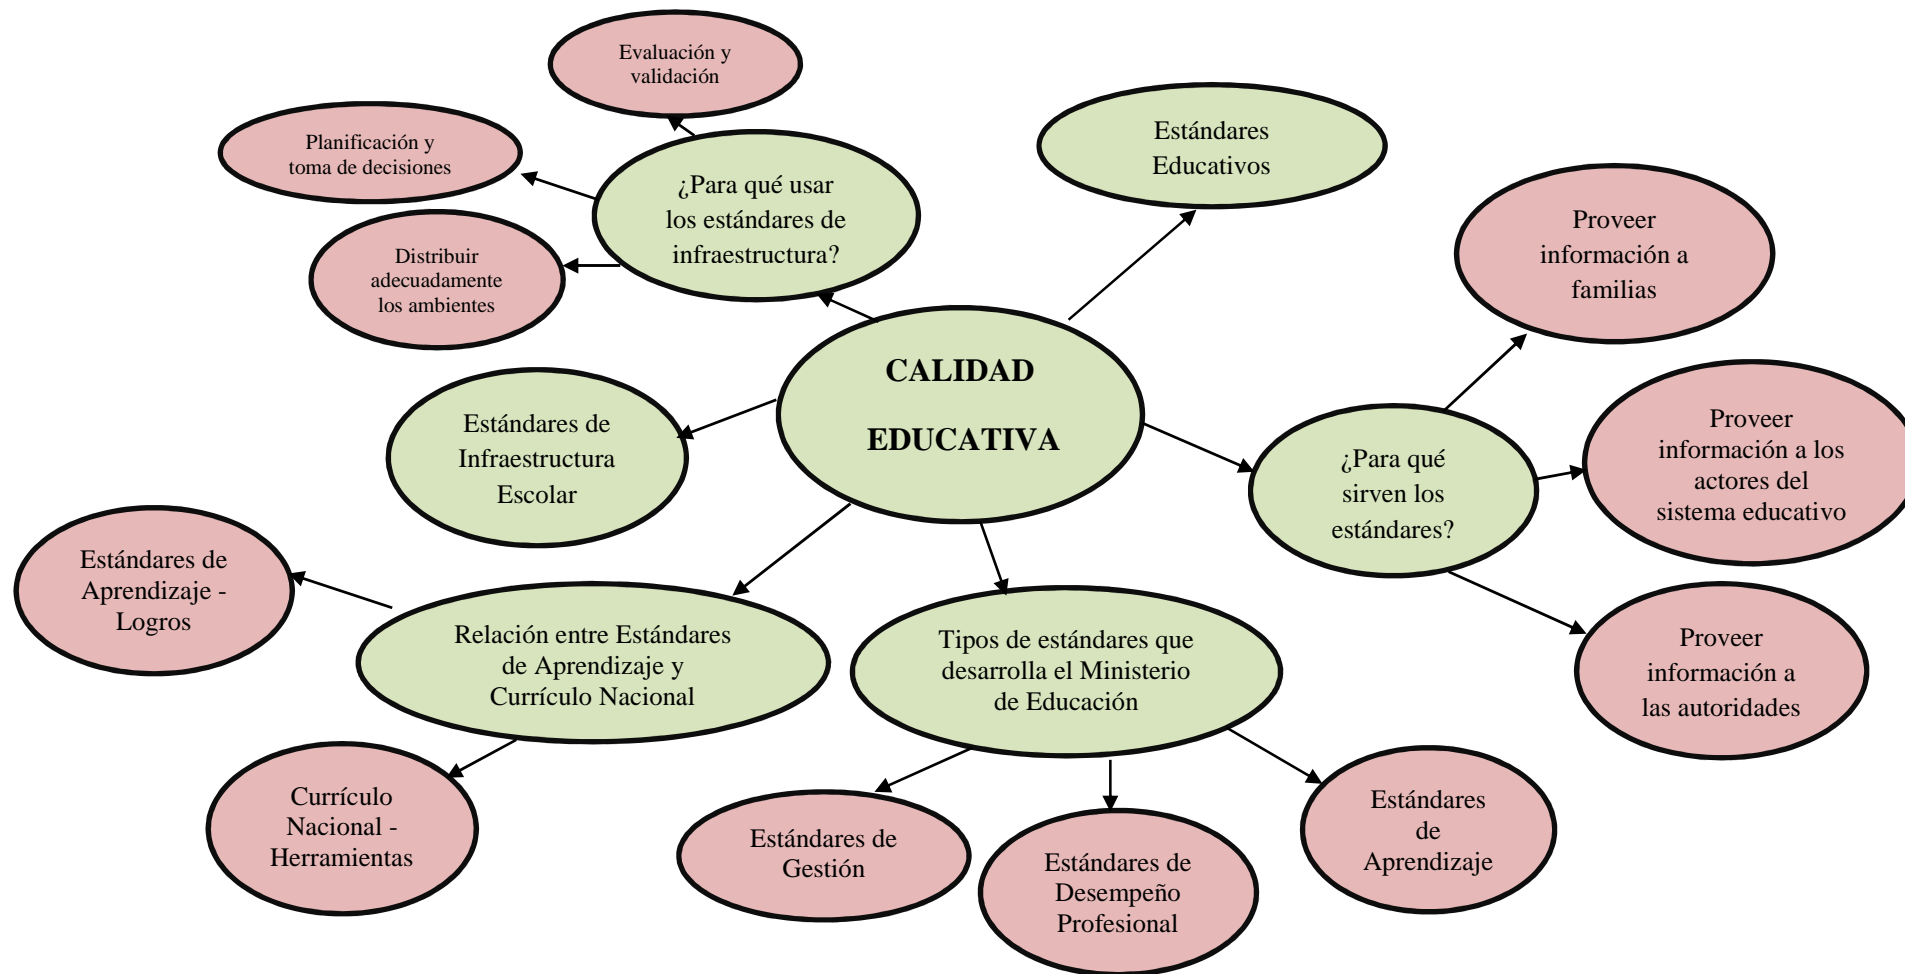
Evaluación y validación

Planificación y toma de decisiones

¿Para qué usar los estándares de infraestructura?

Estándares Educativos

Distribuir adecuadamente los ambientes

Proveer información a familias

CALIDAD

EDUCATIVA

Estándares de Infraestructura Escolar

Proveer información a los actores del sistema educativo

¿Para qué sirven los estándares?

Estándares de Aprendizaje - Logros

Relación entre Estándares de Aprendizaje y Currículo Nacional

Tipos de estándares que desarrolla el Ministerio de Educación

Proveer información a las autoridades

Currículo Nacional - Herramientas

Estándares de Gestión

Estándares de Desempeño Profesional

Estándares de Aprendizaje